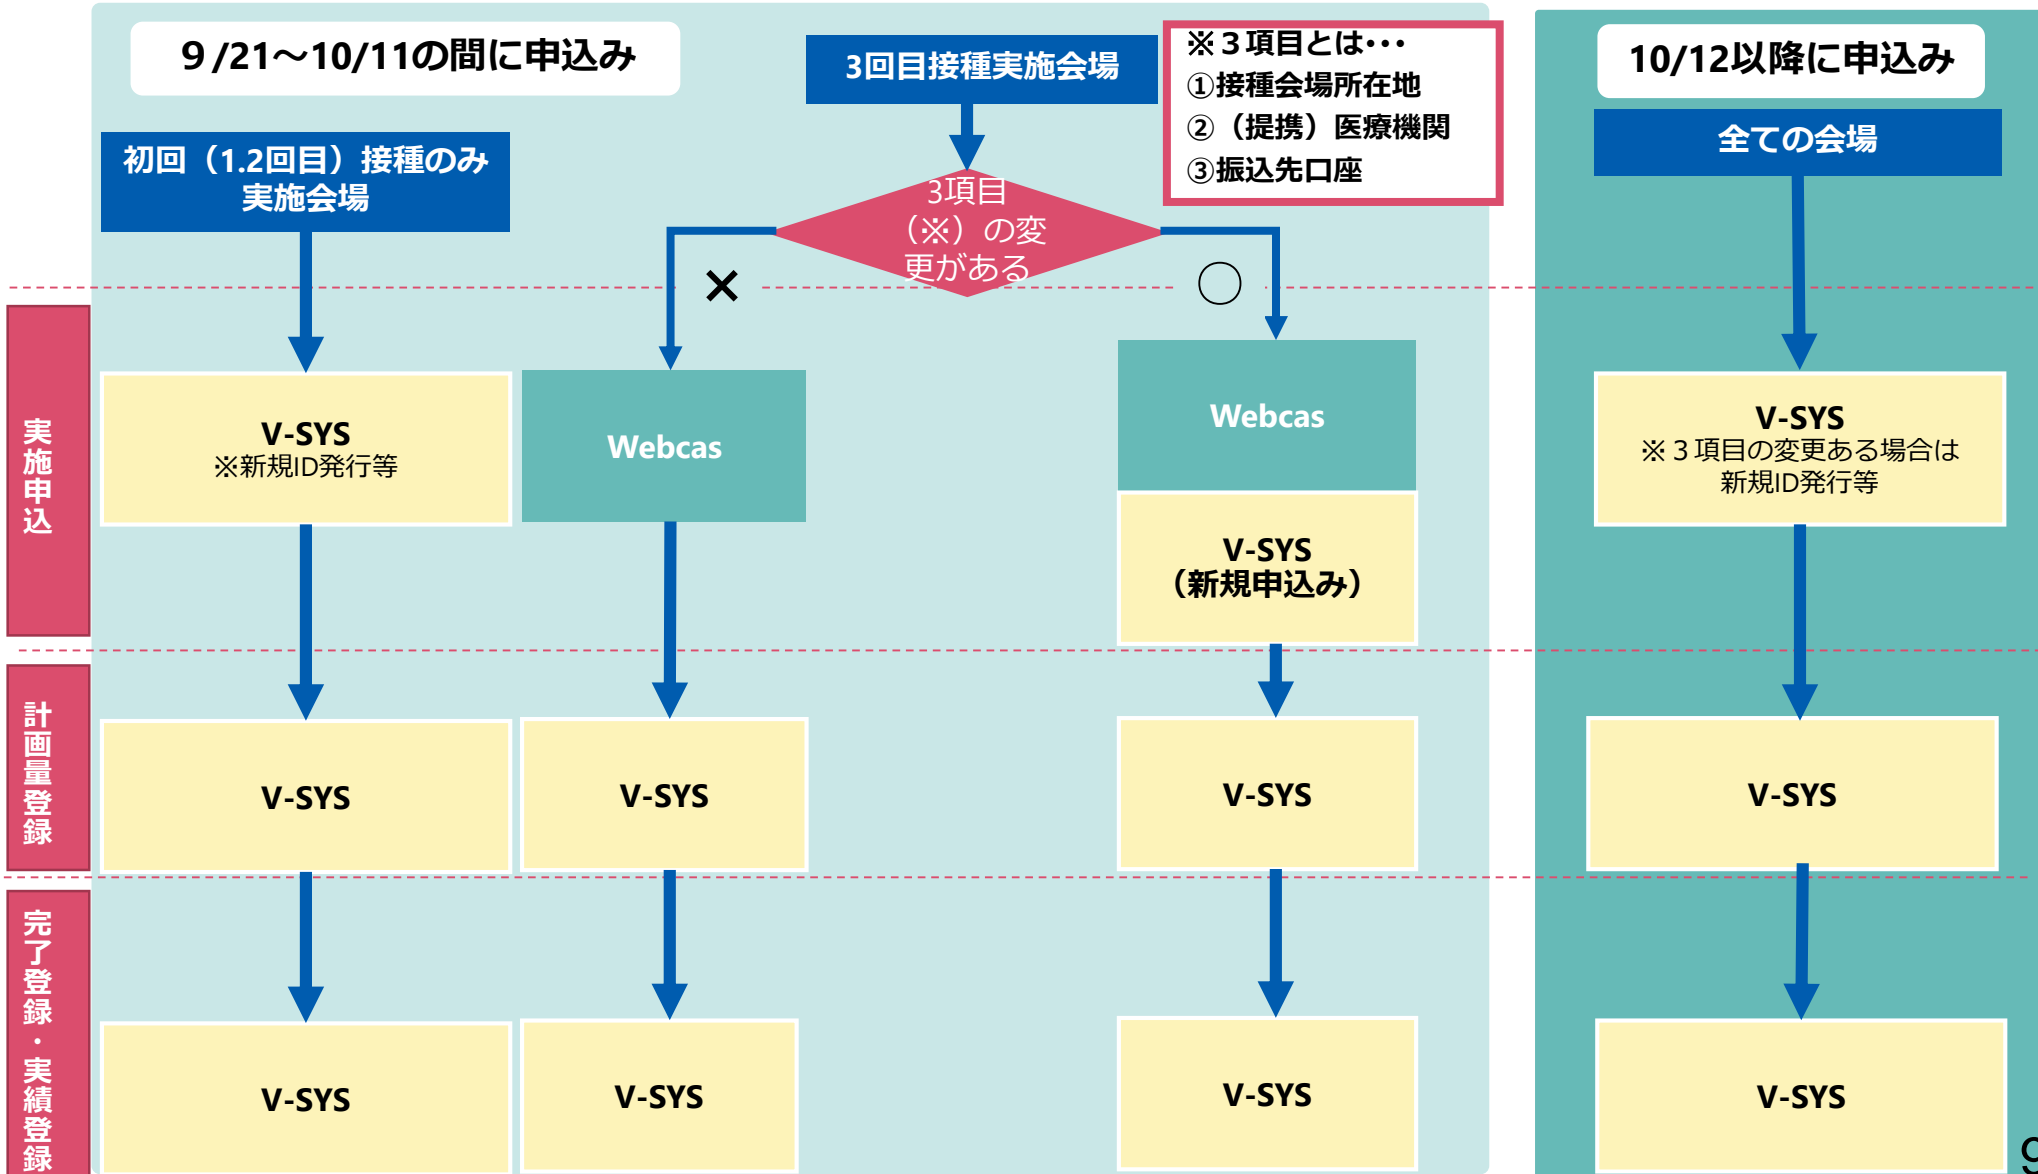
9/21～10/11の間に申込み

3回目接種実施会場

※3項目とは･･･
①接種会場所在地
②（提携）医療機関
③振込先口座

10/12以降に申込み

初回（1.2回目）接種のみ実施会場

3項目（※）の変更がある

×

○

全ての会場

実施申込

V-SYS
※新規ID発行等

Webcas

Webcas

V-SYS
（新規申込み）

V-SYS
※3項目の変更ある場合は新規ID発行等

計画量登録

V-SYS

V-SYS

V-SYS

V-SYS

完了登録・実績登録

V-SYS

V-SYS

V-SYS

V-SYS

9